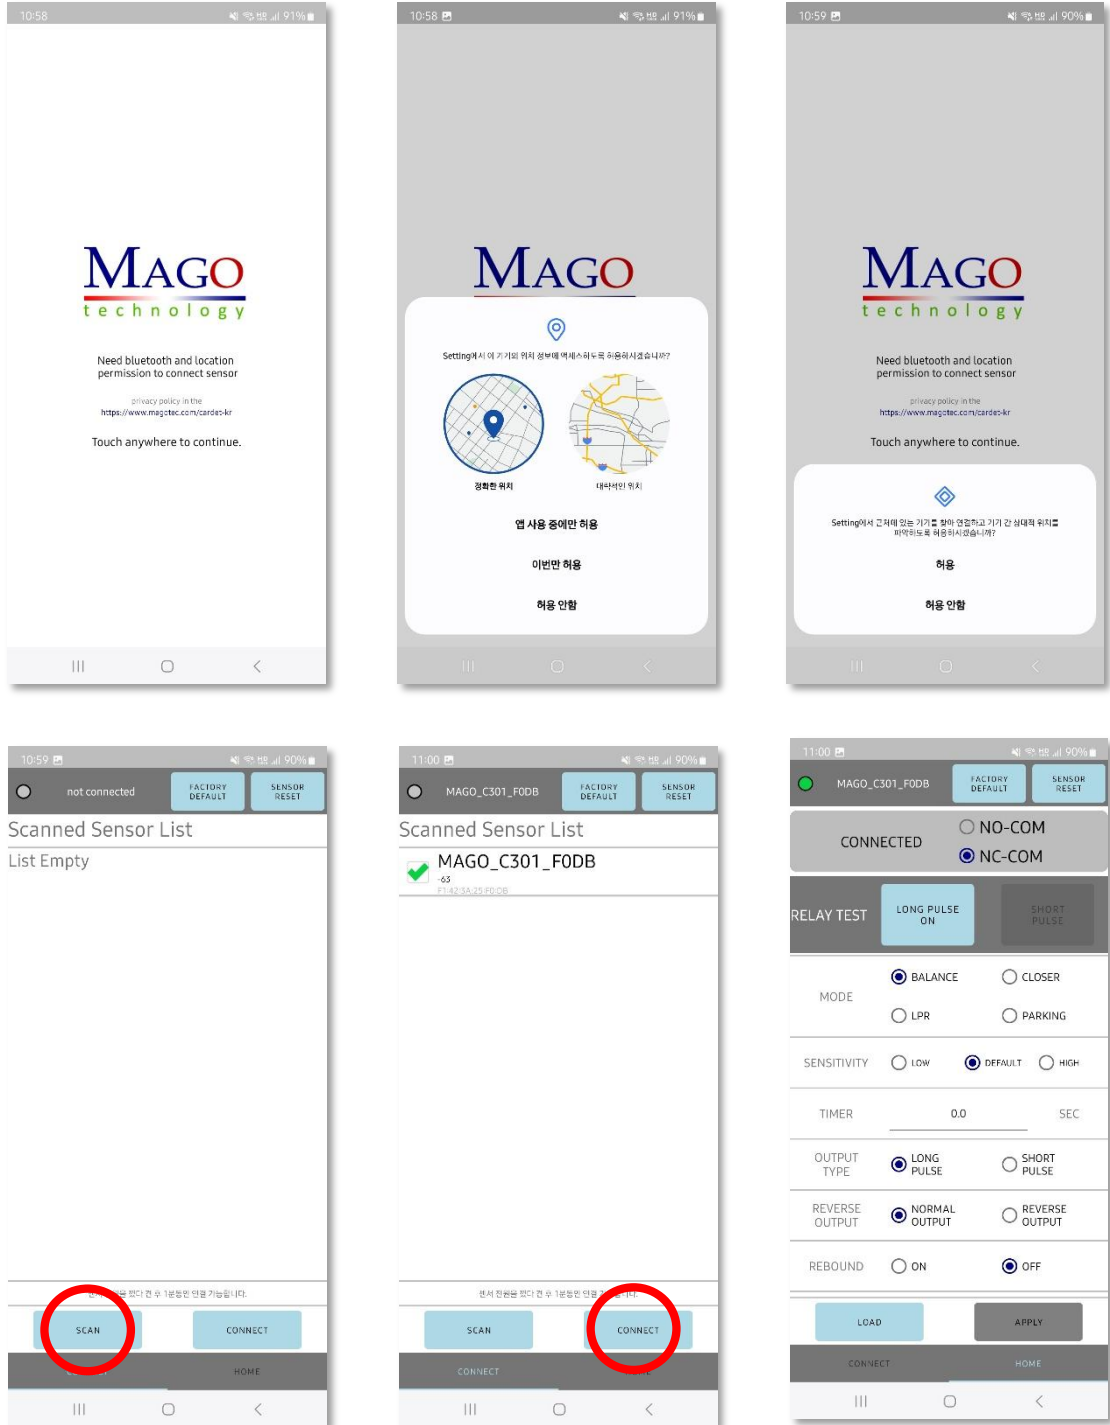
10:58 91%

MAGO
technology

Need bluetooth and location permission to connect sensor

privacy policy in the
https://www.magotec.com/cardet-kr

Touch anywhere to continue.

10:58 91%

MAGO

Setting에서 이 기기의 위치 정보에 액세스하도록 허용하시겠습니까?

정확한 위치

대략적인 위치

앱 사용 중에만 허용

이번만 허용

허용 안함

10:59 90%

MAGO
technology

Need bluetooth and location permission to connect sensor

privacy policy in the
https://www.magotec.com/cardet-kr

Touch anywhere to continue.

Setting에서 근처에 있는 기기를 찾아 연결하고 기기 간 상대적 위치를 파악하도록 허용하시겠습니까?

허용

허용 안함

10:59 90%

not connected

FACTORY DEFAULT

SENSOR RESET

Scanned Sensor List

List Empty

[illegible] 1분동안 연결 가능합니다.

SCAN

CONNECT

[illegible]

HOME

11:00 90%

MAGO_C301_F0DB

FACTORY DEFAULT

SENSOR RESET

Scanned Sensor List

MAGO_C301_F0DB
-63
F1:42:5A:25:F0:DB

센서 전원을 켰다 켠 수 1분동안 연결 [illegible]

SCAN

CONNECT

CONNECT

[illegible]

11:00 90%

MAGO_C301_F0DB

FACTORY DEFAULT

SENSOR RESET

CONNECTED

NO-COM

NC-COM

RELAY TEST

LONG PULSE ON

SHORT PULSE

MODE

BALANCE

CLOSER

LPR

PARKING

SENSITIVITY

LOW

DEFAULT

HIGH

TIMER

0.0

SEC

OUTPUT TYPE

LONG PULSE

SHORT PULSE

REVERSE OUTPUT

NORMAL OUTPUT

REVERSE OUTPUT

REBOUND

ON

OFF

LOAD

APPLY

CONNECT

HOME